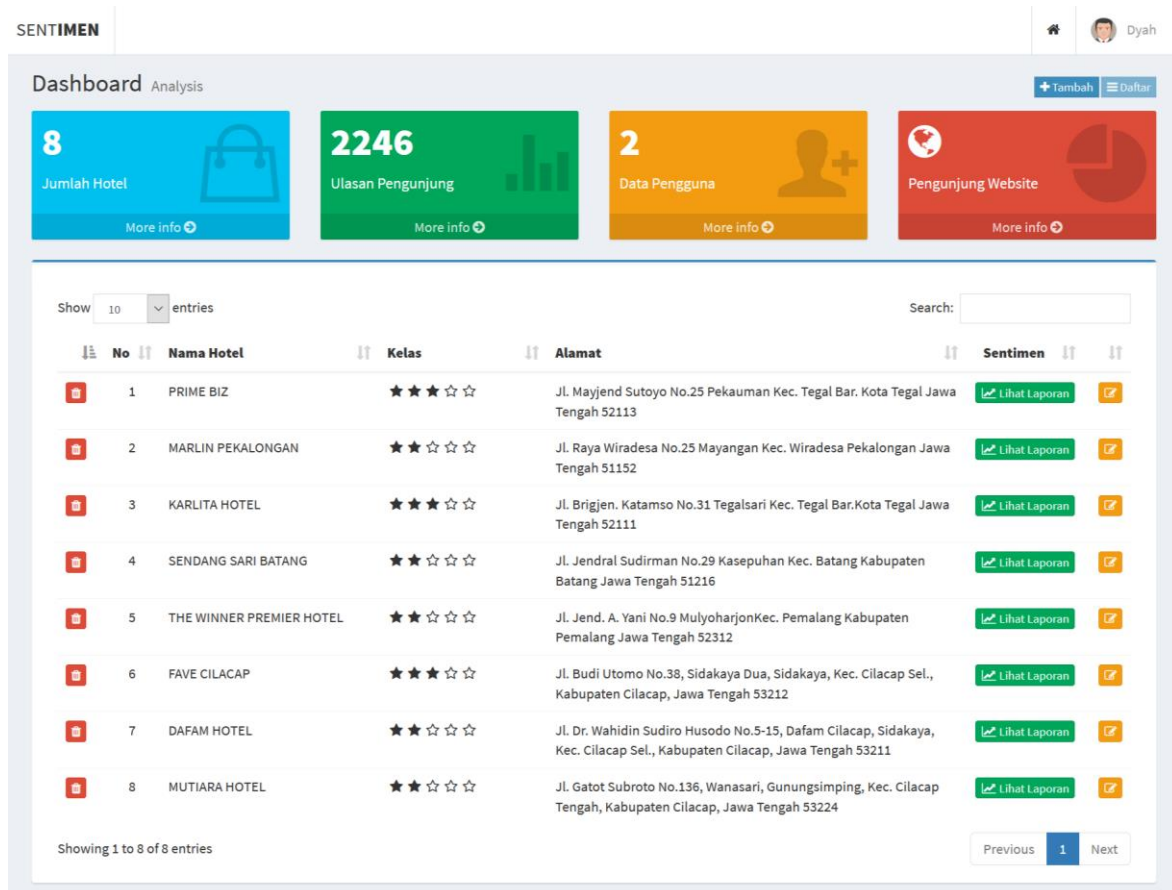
SENTIMEN

Dyah

Dashboard Analysis

Tambah Daftar

8
Jumlah Hotel
More info

2246
Ulasan Pengunjung
More info

2
Data Pengguna
More info

Pengunjung Website
More info

Show 10 entries

Search:

| | No | Nama Hotel | Kelas | Alamat | Sentimen | |
|---|---|---|---|---|---|---|
| | 1 | PRIME BIZ | ★★★☆☆ | Jl. Mayjend Sutoyo No.25 Pekauman Kec. Tegal Bar. Kota Tegal Jawa Tengah 52113 | Lihat Laporan | |
| | 2 | MARLIN PEKALONGAN | ★★☆☆☆ | Jl. Raya Wiradesa No.25 Mayangan Kec. Wiradesa Pekalongan Jawa Tengah 51152 | Lihat Laporan | |
| | 3 | KARLITA HOTEL | ★★★☆☆ | Jl. Brigjen. Katamso No.31 Tegalsari Kec. Tegal Bar.Kota Tegal Jawa Tengah 52111 | Lihat Laporan | |
| | 4 | SENDANG SARI BATANG | ★★☆☆☆ | Jl. Jendral Sudirman No.29 Kasepuhan Kec. Batang Kabupaten Batang Jawa Tengah 51216 | Lihat Laporan | |
| | 5 | THE WINNER PREMIER HOTEL | ★★☆☆☆ | Jl. Jend. A. Yani No.9 MulyoharjonKec. Pemalang Kabupaten Pemalang Jawa Tengah 52312 | Lihat Laporan | |
| | 6 | FAVE CILACAP | ★★★☆☆ | Jl. Budi Utomo No.38, Sidakaya Dua, Sidakaya, Kec. Cilacap Sel., Kabupaten Cilacap, Jawa Tengah 53212 | Lihat Laporan | |
| | 7 | DAFAM HOTEL | ★★☆☆☆ | Jl. Dr. Wahidin Sudiro Husodo No.5-15, Dafam Cilacap, Sidakaya, Kec. Cilacap Sel., Kabupaten Cilacap, Jawa Tengah 53211 | Lihat Laporan | |
| | 8 | MUTIARA HOTEL | ★★☆☆☆ | Jl. Gatot Subroto No.136, Wanasari, Gunungsimping, Kec. Cilacap Tengah, Kabupaten Cilacap, Jawa Tengah 53224 | Lihat Laporan | |

Showing 1 to 8 of 8 entries

Previous 1 Next